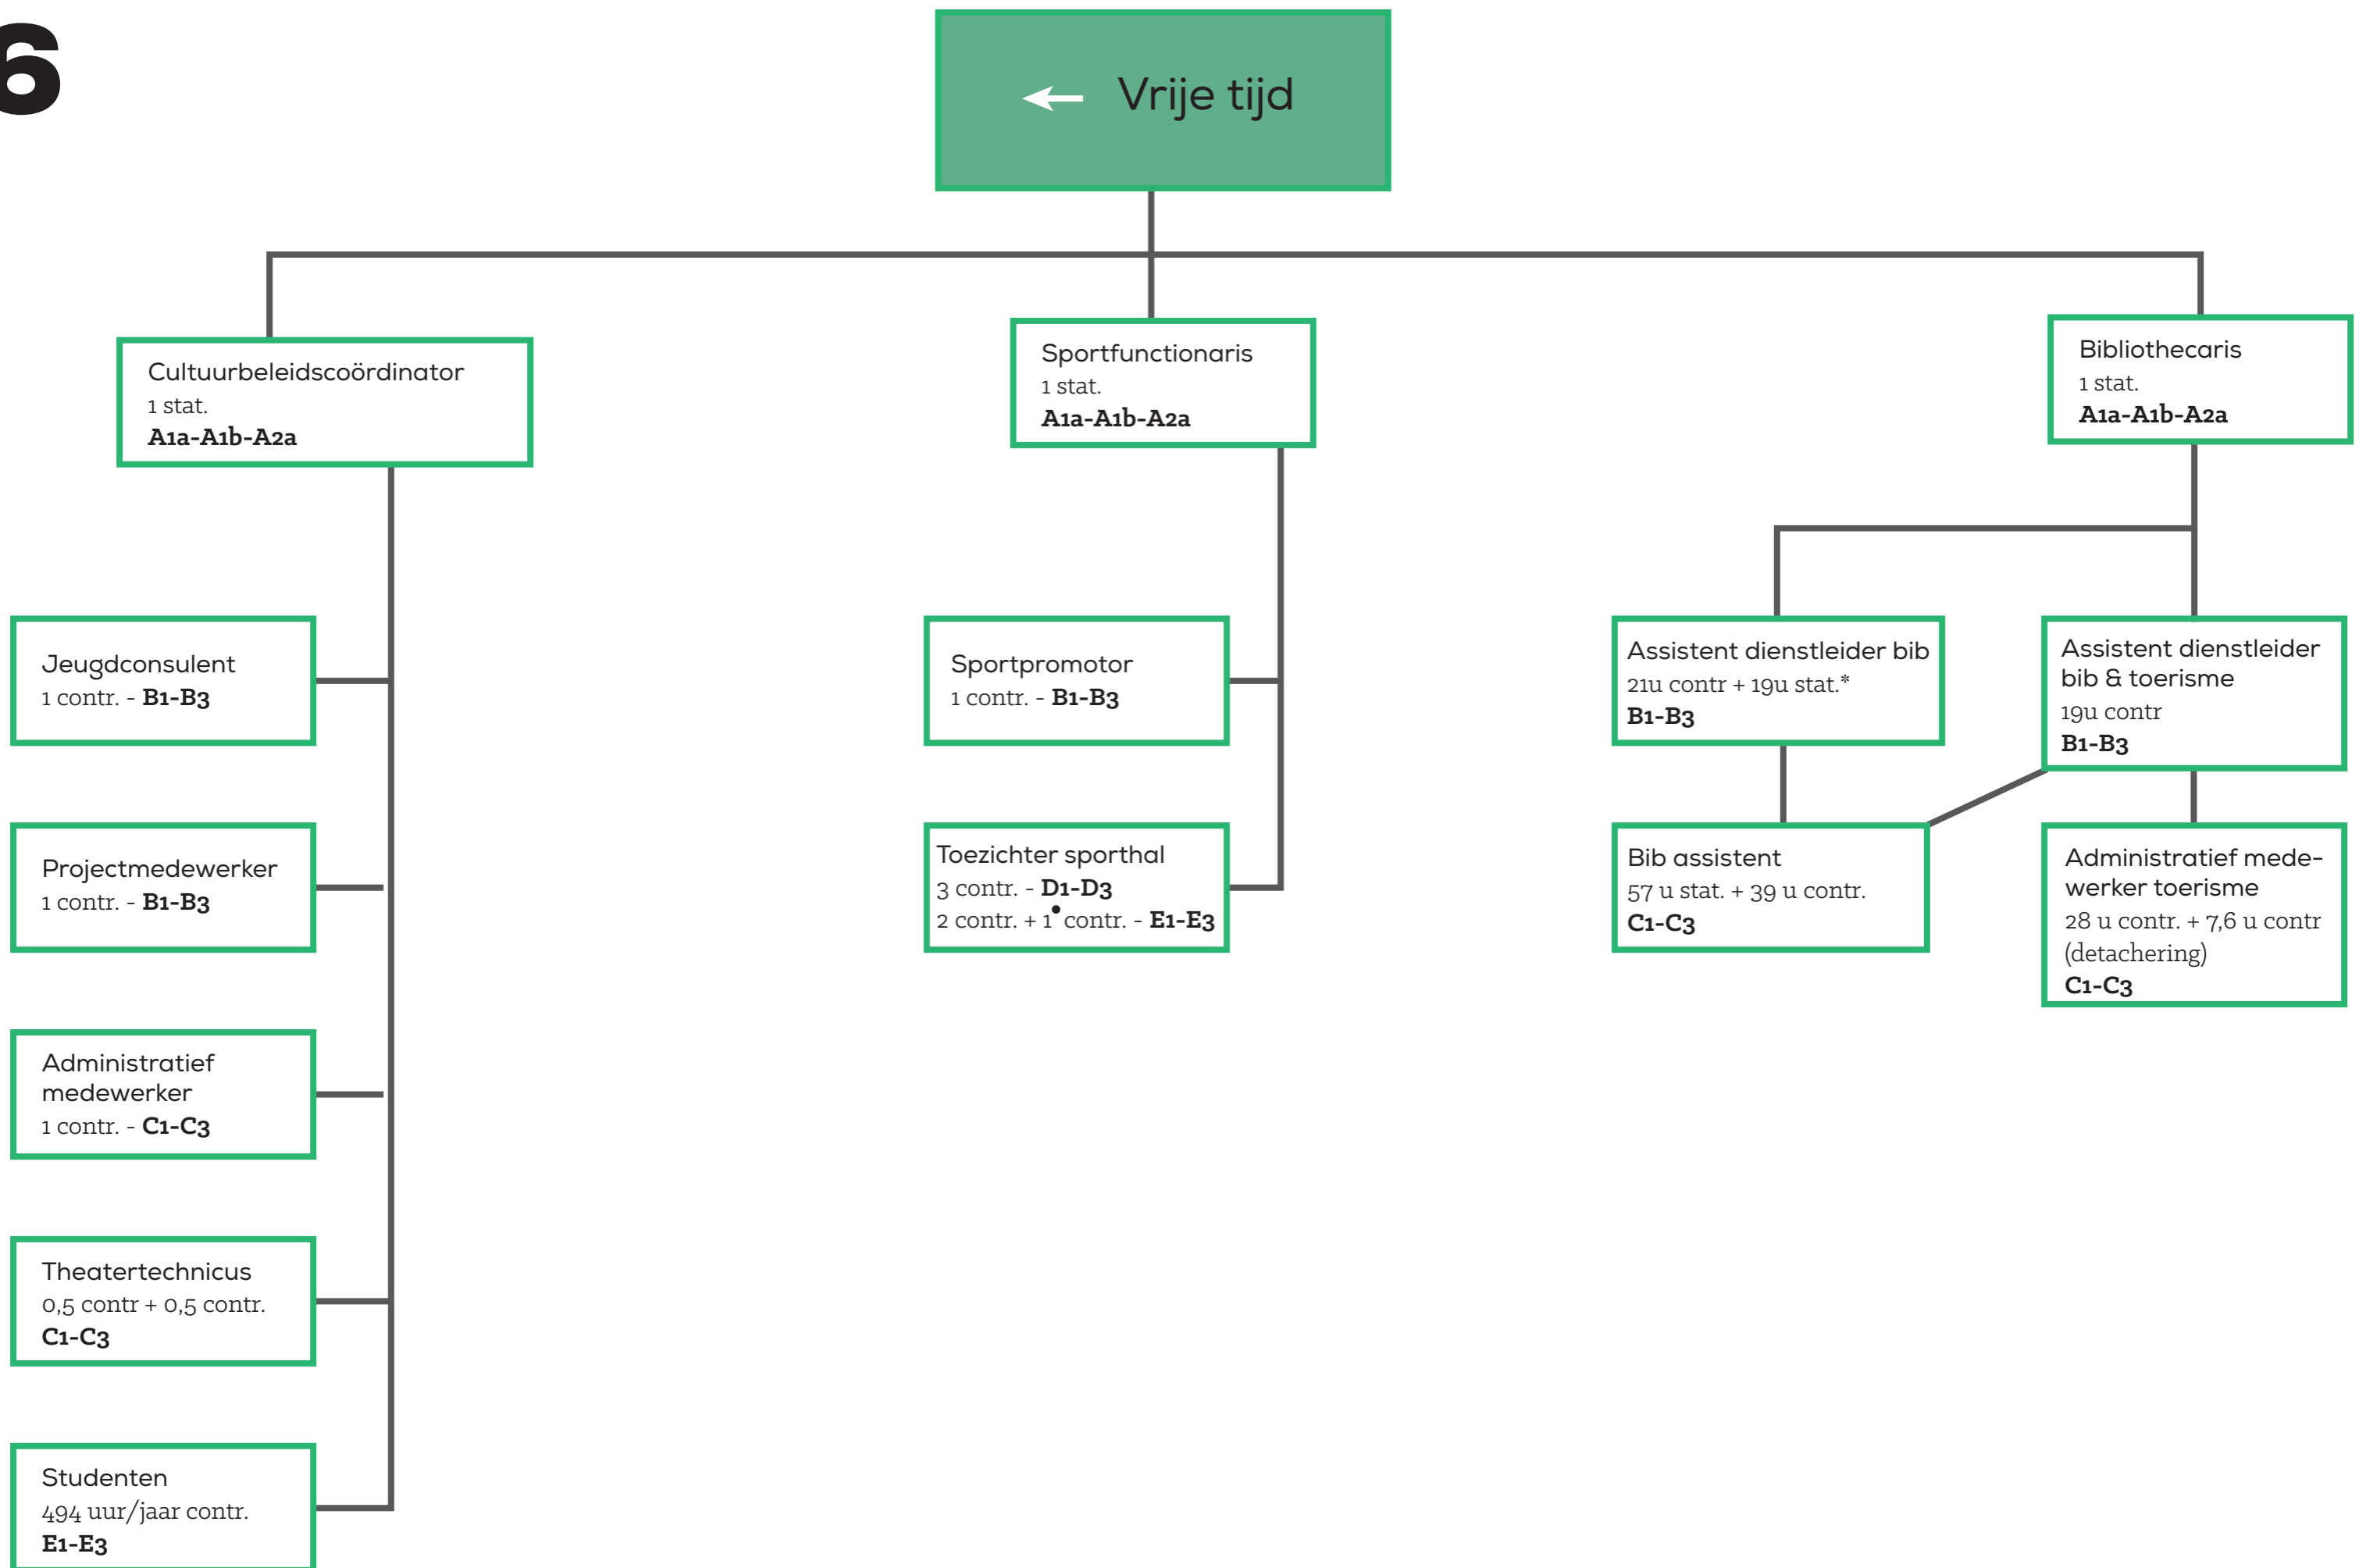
6

Vrije tijd

Cultuurbeleidscoördinator
1 stat.
A1a-A1b-A2a

Jeugdconsulent
1 contr. - B1-B3

Projectmedewerker
1 contr. - B1-B3

Administratief medewerker
1 contr. - C1-C3

Theatertechnicus
0,5 contr + 0,5 contr.
C1-C3

Studenten
494 uur/jaar contr.
E1-E3

Sportfunctionaris
1 stat.
A1a-A1b-A2a

Sportpromotor
1 contr. - B1-B3

Toezichter sporthal
3 contr. - D1-D3
2 contr. + 1• contr. - E1-E3

Bibliothecaris
1 stat.
A1a-A1b-A2a

Assistent dienstleider bib
21u contr + 19u stat.*
B1-B3

Assistent dienstleider bib & toerisme
19u contr
B1-B3

Bib assistent
57 u stat. + 39 u contr.
C1-C3

Administratief medewerker toerisme
28 u contr. + 7,6 u contr (detachering)
C1-C3